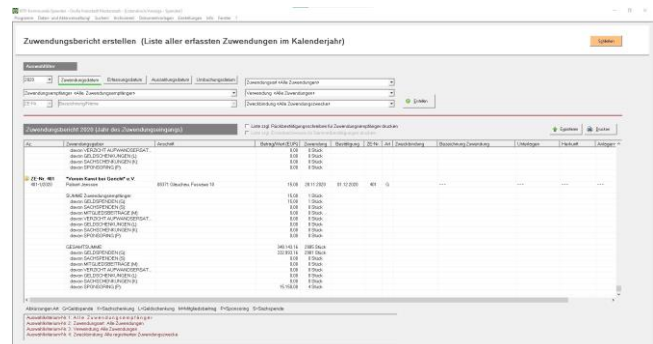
Zuwendungsbericht erstellen (Liste aller erfassten Zuwendungen im Kalenderjahr)

Schließen

Auswahlfilter

2020 Zuwendungsdatum Erfassungsdatum Ausstellungsdatum Umbuchungsdatum

Zuwendungsart <Alle Zuwendungen>

Zuwendungsempfänger <Alle Zuwendungsempfänger>

Verwendung <Alle Zuwendungen>

Erstellen

ZE-Nr. Bezeichnung/Name

Zuwendungsbericht 2020 (Jahr des Zuwendungseingangs)

Liste ergänzen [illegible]

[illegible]

Exportieren Drucken

| Nr. | Zuwendungsgeber | Anschrift | Betrag/Wert (EUR) | Zuwendung | Bestätigung | ZE-Nr. | Art | Zweckbindung | Bezeichnung Zuwendung | Unterlagen | Herkunft | Anlagen |
|---|---|---|---|---|---|---|---|---|---|---|---|---|
| | davon VERZICHT AUFWANDSERSAT... | | 0,00 | 0 Stück | | | | | | | | |
| | davon GELDSCHENKUNGEN (L) | | 0,00 | 0 Stück | | | | | | | | |
| | davon SACHSCHENKUNGEN (S) | | 0,00 | 0 Stück | | | | | | | | |
| | davon SPONSORING (P) | | 0,00 | 0 Stück | | | | | | | | |
| ZE-Nr. 401 | "Verein Kunst hat Gesicht" e.V. | | | | | | | | | | | |
| 401-1/2020 | Polsen Jessica | 80071 Gleuchau Fasanas 10 | 15,00 | 28.12.2020 | 31.12.2020 | 401 | G | | | | | |
| | SUMME Zuwendungsempfänger | | 15,00 | 1 Stück | | | | | | | | |
| | davon GELDSPENDEN (G) | | 15,00 | 1 Stück | | | | | | | | |
| | davon SACHSPENDEN (S) | | 0,00 | 0 Stück | | | | | | | | |
| | davon MITGLIEDSBEITRÄGE (M) | | 0,00 | 0 Stück | | | | | | | | |
| | davon VERZICHT AUFWANDSERSAT... | | 0,00 | 0 Stück | | | | | | | | |
| | davon GELDSCHENKUNGEN (L) | | 0,00 | 0 Stück | | | | | | | | |
| | davon SACHSCHENKUNGEN (S) | | 0,00 | 0 Stück | | | | | | | | |
| | davon SPONSORING (P) | | 0,00 | 0 Stück | | | | | | | | |
| | GESAMTSUMME | | 349.149,16 | 2085 Stück | | | | | | | | |
| | davon GELDSPENDEN (G) | | 333.993,16 | 2081 Stück | | | | | | | | |
| | davon SACHSPENDEN (S) | | 0,00 | 0 Stück | | | | | | | | |
| | davon MITGLIEDSBEITRÄGE (M) | | 0,00 | 0 Stück | | | | | | | | |
| | davon VERZICHT AUFWANDSERSAT... | | 0,00 | 0 Stück | | | | | | | | |
| | davon GELDSCHENKUNGEN (L) | | 0,00 | 0 Stück | | | | | | | | |
| | davon SACHSCHENKUNGEN (S) | | 0,00 | 0 Stück | | | | | | | | |
| | davon SPONSORING (P) | | 15.156,00 | 4 Stück | | | | | | | | |

Abkürzungen Art: G=Geldspende S=Sachschenkung L=Geldschenkung M=Mitgliedsbeitrag P=Sponsoring S=Sachspende

Auswahlkriterium 1: Alle Zuwendungsempfänger
Auswahlkriterium 2: Zuwendungsart: Alle Zuwendungen
Auswahlkriterium 3: Verwendung: Alle Zuwendungen
Auswahlkriterium 4: Zweckbindung: Alle registrierten Zuwendungszwecke